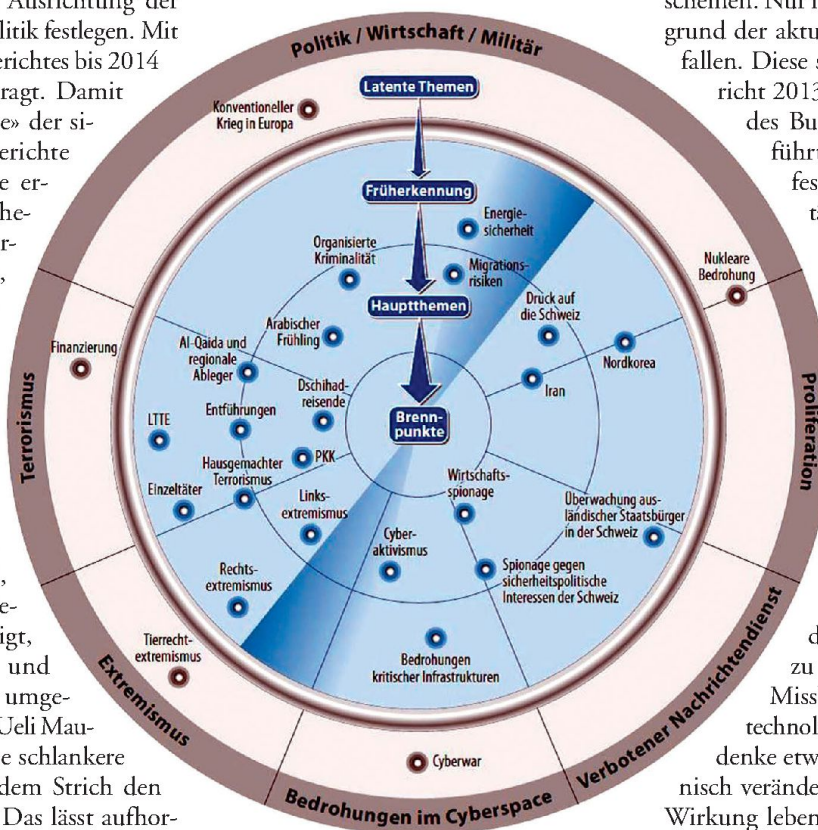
Ausrichtung der
litik festlegen. Mit
erichtes bis 2014
ragt. Damit
» der si-
erichte
e er-
he-
r-
,

,
e-
igt,
und
umge-
Ueli Mau-
e schlankere
dem Strich den
Das lässt aufhor-

scheinen. Nur i
grund der aktu
fallen. Diese s
richt 2013
des Bu
führt
fes
ta

d
zu
Miss
technol
denke etw
nisch verände
Wirkung leben

Politik / Wirtschaft / Militär

Latente Themen

Konventioneller Krieg in Europa

Früherkennung

Energiesicherheit

Organisierte Kriminalität

Migrationsrisiken

Nukleare Bedrohung

Hauptthemen

Druck auf die Schweiz

Finanzierung

Arabischer Frühling

Al-Qaida und regionale Ableger

Nordkorea

Dschihadreisende

Iran

Terrorismus

Proliferation

LTTE

Entführungen

Brennpunkte

Hausgemachter Terrorismus

PKK

Einzeltäter

Linksextremismus

Wirtschaftsspionage

Überwachung ausländischer Staatsbürger in der Schweiz

Cyberaktivismus

Rechtsextremismus

Spionage gegen sicherheitspolitische Interessen der Schweiz

Tierrechtextremismus

Bedrohungen kritischer Infrastrukturen

Extremismus

Verbotener Nachrichtendienst

Cyberwar

Bedrohungen im Cyberspace